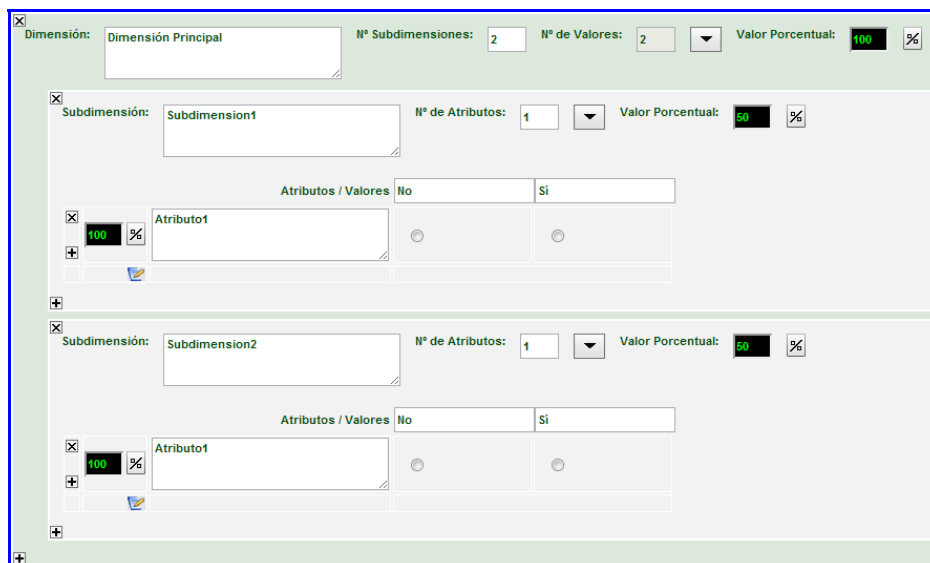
Dimensión: Dimensión Principal Nº Subdimensiones: 2 Nº de Valores: 2 Valor Porcentual: 100 %

Subdimensión: Subdimension1 Nº de Atributos: 1 Valor Porcentual: 50 %

| Atributos / Valores | No | Sí |
|---|---|---|
| 100 % Atributo1 | | |

Subdimensión: Subdimension2 Nº de Atributos: 1 Valor Porcentual: 50 %

| Atributos / Valores | No | Sí |
|---|---|---|
| 100 % Atributo1 | | |